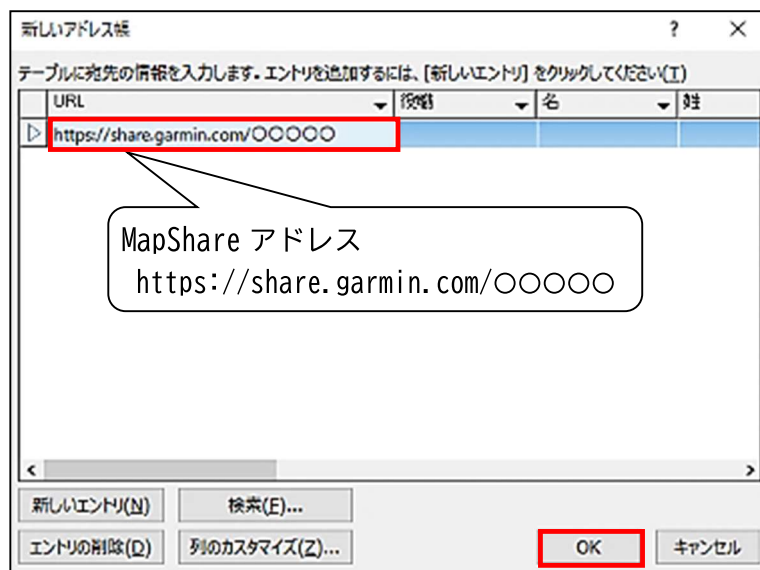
新しいアドレス帳

?

テーブルに宛先の情報を入力します。エントリを追加するには、[新しいエントリ] をクリックしてください(T)

| URL | 役職 | 名 | 姓 |
|---|---|---|---|
| https://share.garmin.com/○○○○○ | | | |

MapShare アドレス
https://share.garmin.com/○○○○○

新しいエントリ(N)

検索(F)...

エントリの削除(D)

列のカスタマイズ(Z)...

OK

キャンセル